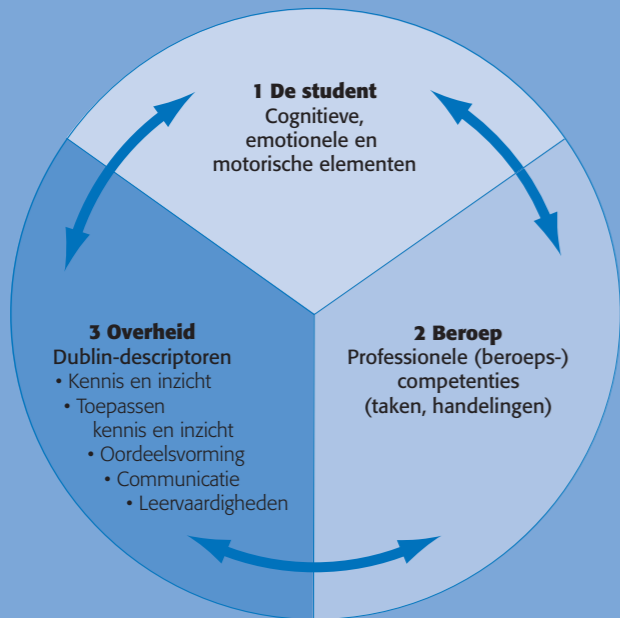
1 De student
Cognitieve, emotionele en motorische elementen

3 Overheid
Dublin-descriptoren
• Kennis en inzicht
• Toepassen kennis en inzicht
• Oordeelsvorming
• Communicatie
• Leervaardigheden

2 Beroep
Professionele (beroeps-) competenties (taken, handelingen)